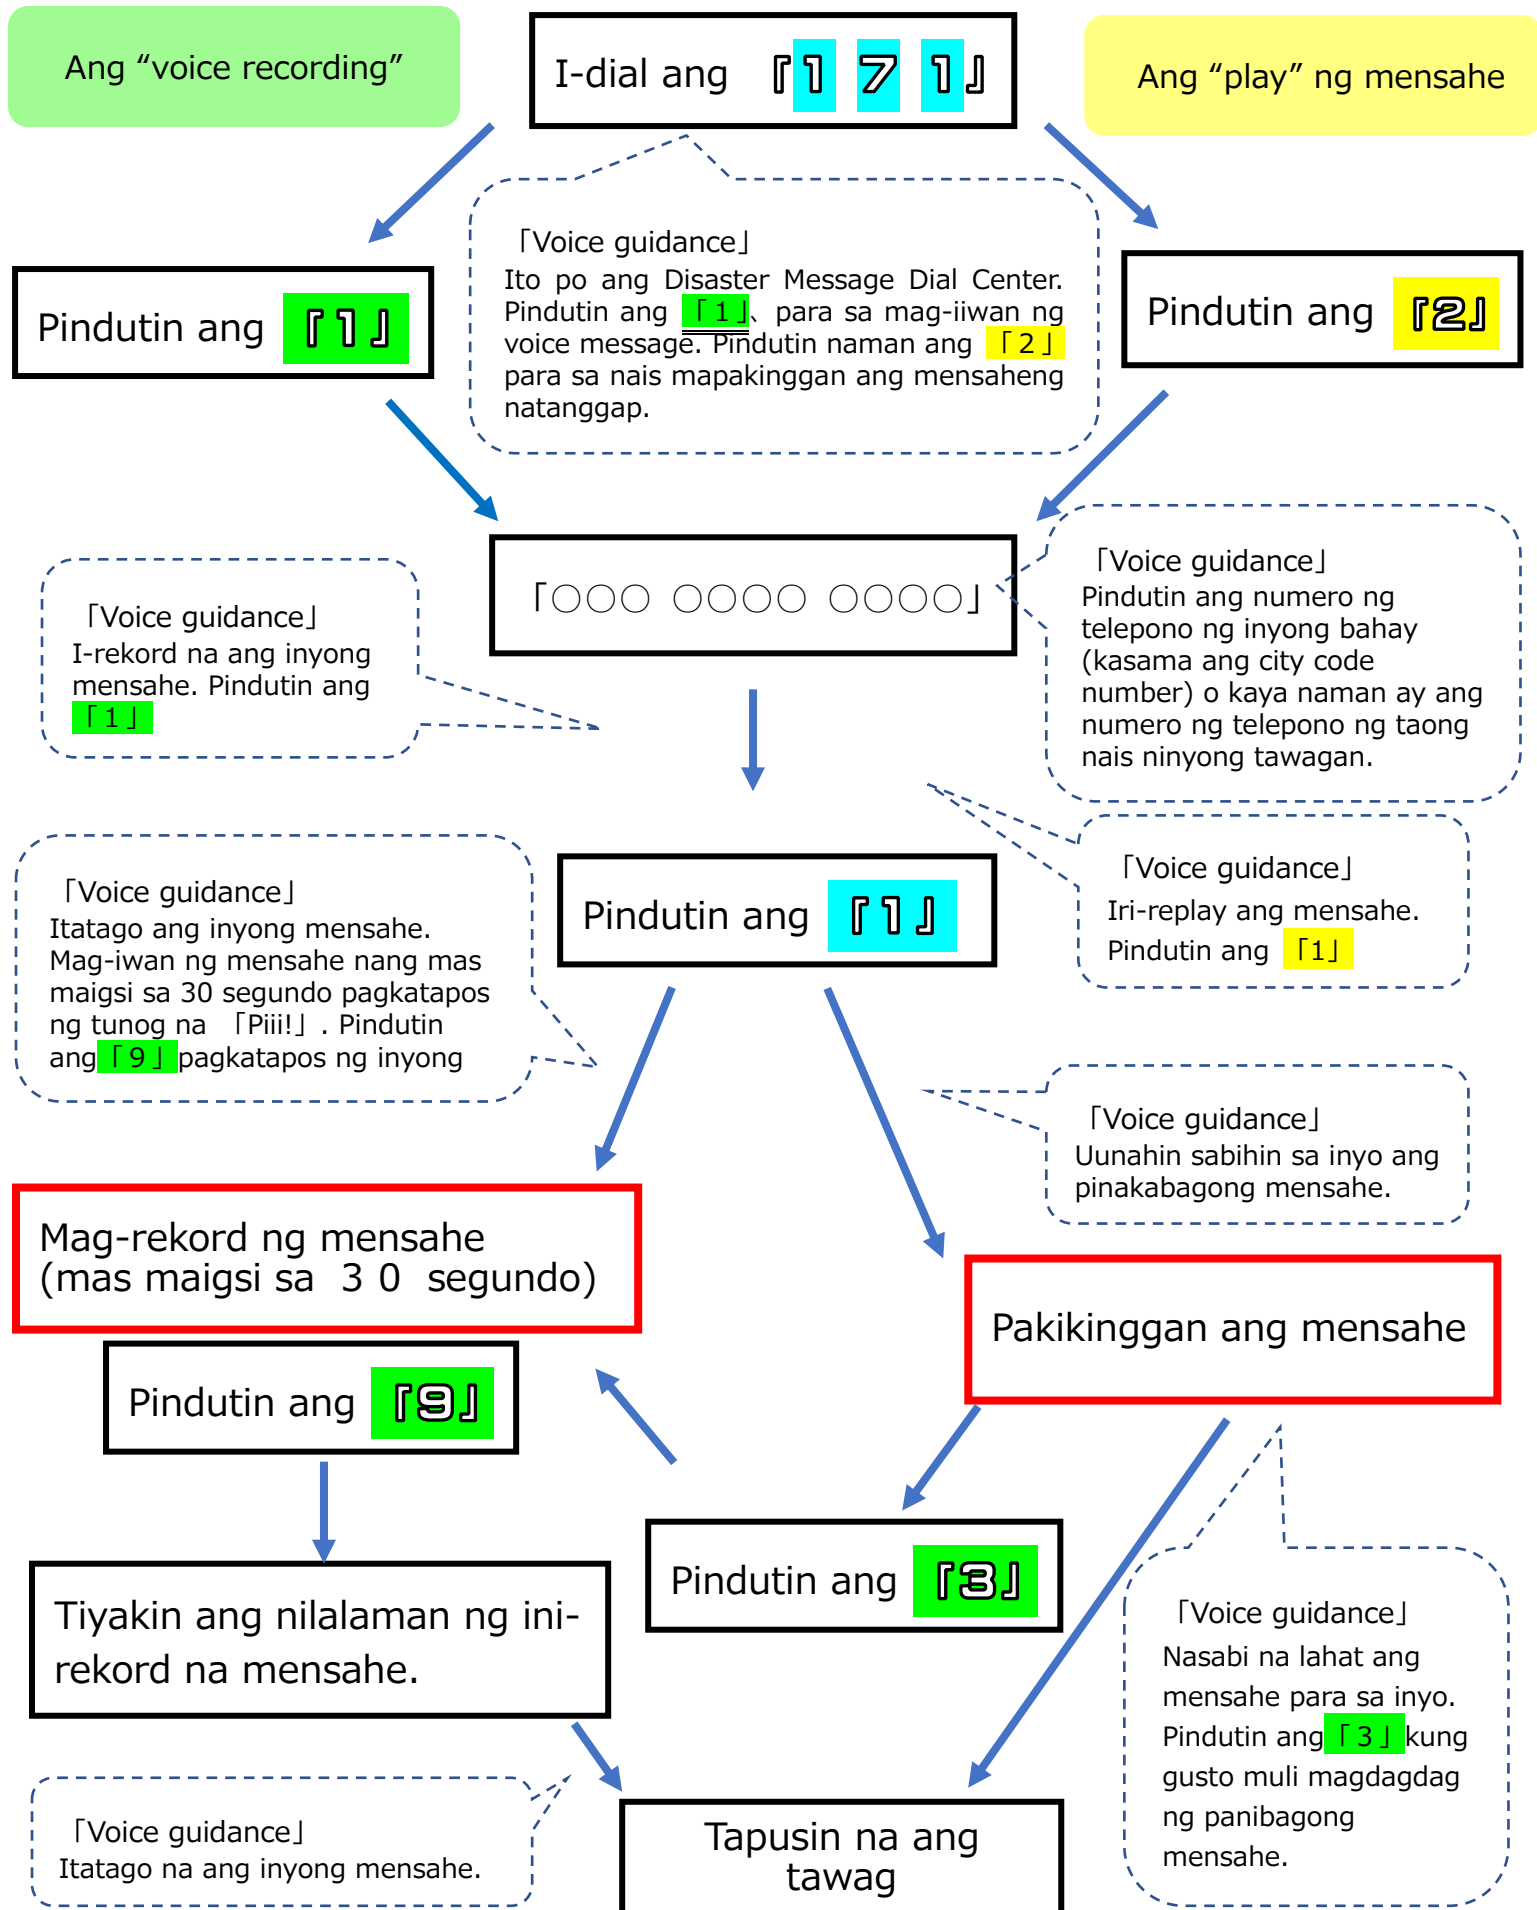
Ang “voice recording”

I-dial ang 「1 7 1」

Ang “play” ng mensahe

「Voice guidance」
Ito po ang Disaster Message Dial Center. Pindutin ang 「1」、para sa mag-iiwan ng voice message. Pindutin naman ang 「2」 para sa nais mapakinggan ang mensaheng natanggap.

Pindutin ang 「1」

Pindutin ang 「2」

「○○○ ○○○○ ○○○○」

「Voice guidance」
I-rekord na ang inyong mensahe. Pindutin ang 「1」

「Voice guidance」
Pindutin ang numero ng telepono ng inyong bahay (kasama ang city code number) o kaya naman ay ang numero ng telepono ng taong nais ninyong tawagan.

「Voice guidance」
Itatago ang inyong mensahe. Mag-iwan ng mensahe nang mas maigsi sa 30 segundo pagkatapos ng tunog na 「Piii!」. Pindutin ang 「9」pagkatapos ng inyong

Pindutin ang 「1」

「Voice guidance」
Iri-replay ang mensahe. Pindutin ang 「1」

「Voice guidance」
Uunahin sabihin sa inyo ang pinakabagong mensahe.

Mag-rekord ng mensahe (mas maigsi sa 3 0 segundo)

Pakikinggan ang mensahe

Pindutin ang 「9」

Pindutin ang 「3」

Tiyakin ang nilalaman ng ini-rekord na mensahe.

「Voice guidance」
Nasabi na lahat ang mensahe para sa inyo. Pindutin ang 「3」kung gusto muli magdagdag ng panibagong mensahe.

「Voice guidance」
Itatago na ang inyong mensahe.

Tapusin na ang tawag